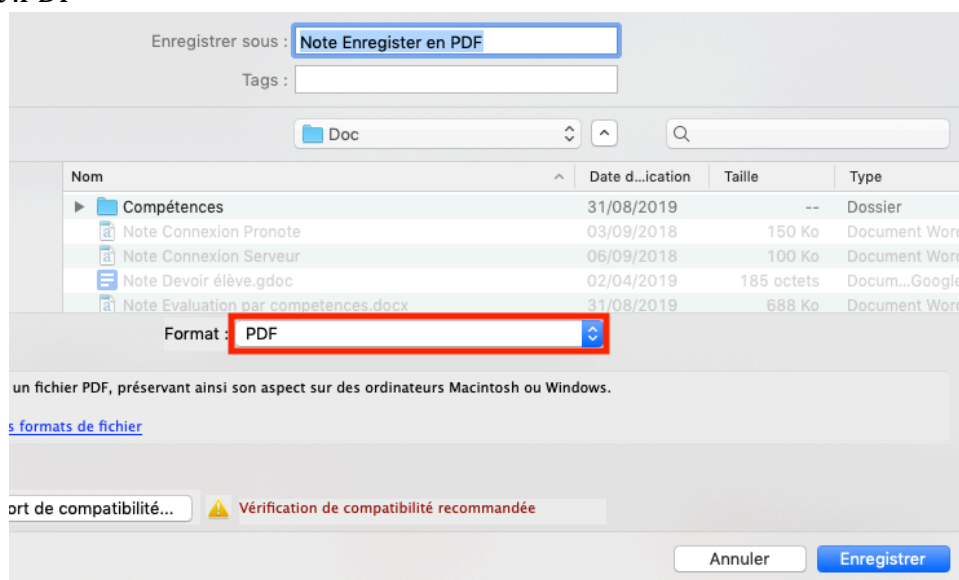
Enregistrer sous : Note Enregister en PDF

Tags :

Doc

| Nom | Date d...ication | Taille | Type |
|---|---|---|---|
| Compétences | 31/08/2019 | -- | Dossier |
| Note Connexion Pronote | 03/09/2018 | 150 Ko | Document Word |
| Note Connexion Serveur | 06/09/2018 | 100 Ko | Document Word |
| Note Devoir élève.gdoc | 02/04/2019 | 185 octets | Docum...Google |
| Note Evaluation par competences.docx | 31/08/2019 | 688 Ko | Document Word |

Format : PDF

un fichier PDF, préservant ainsi son aspect sur des ordinateurs Macintosh ou Windows.

s formats de fichier

ort de compatibilité...

Vérification de compatibilité recommandée

Annuler

Enregistrer